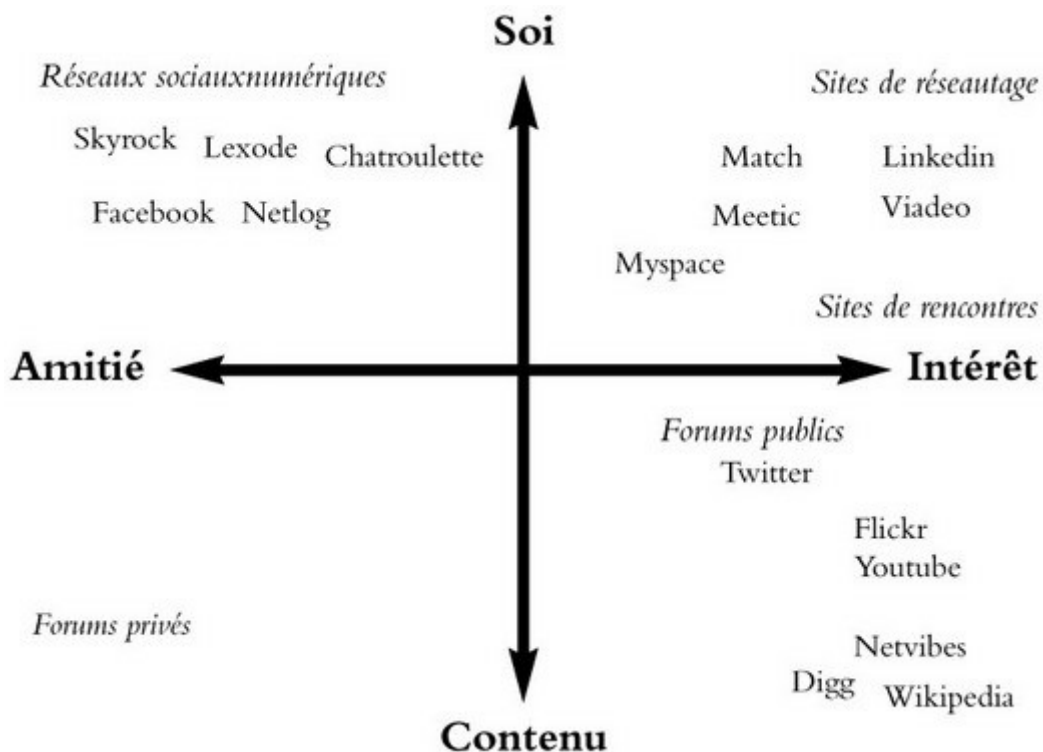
Soi

Réseaux sociauxnumériques

Skyrock Lexode Chatroulette

Facebook Netlog

Sites de réseautage

Match Linkedin

Meetic Viadeo

Myspace

Sites de rencontres

Amitié

Intérêt

Forums publics

Twitter

Flickr

Youtube

Forums privés

Netvibes

Digg Wikipedia

Contenu